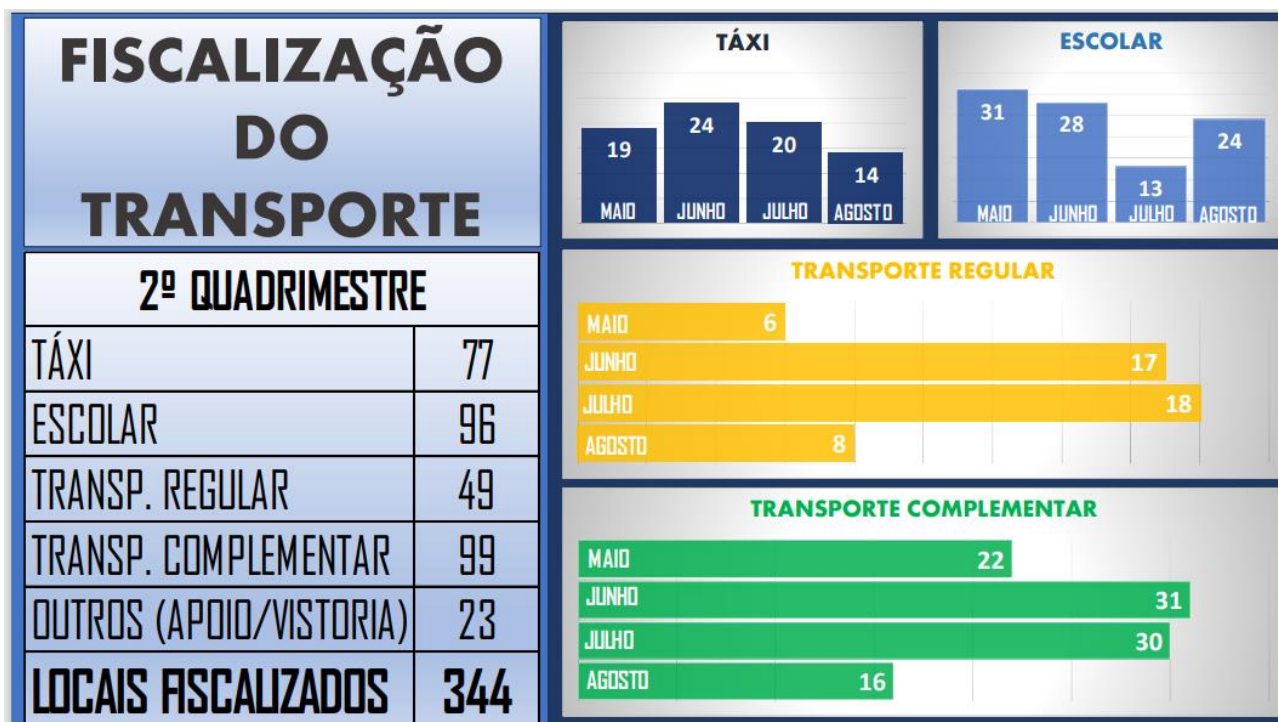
FISCALIZAÇÃO DO TRANSPORTE

| 2º QUADRIMESTRE | |
|---|---|
| TÁXI | 77 |
| ESCOLAR | 96 |
| TRANSP. REGULAR | 49 |
| TRANSP. COMPLEMENTAR | 99 |
| OUTROS (APOIO/VISTORIA) | 23 |
| LOCAIS FISCALIZADOS | 344 |

TÁXI

19 MAIO
24 JUNHO
20 JULHO
14 AGOSTO

ESCOLAR

31 MAIO
28 JUNHO
13 JULHO
24 AGOSTO

TRANSPORTE REGULAR

MAIO 6
JUNHO 17
JULHO 18
AGOSTO 8

TRANSPORTE COMPLEMENTAR

MAIO 22
JUNHO 31
JULHO 30
AGOSTO 16